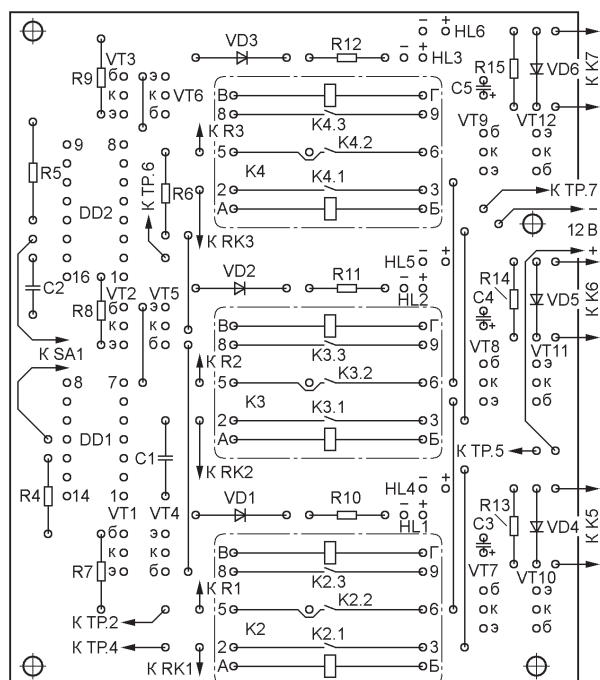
VD3 R12 – + HL6
– + HL3
VT3 R9 бо ко эо
ко VT6 эо бо
R15 C5 VD6 К К7
VT9 VT12
В Г 8 9 К4.3
К R3
5 6 К4.2
К4
2 3 К4.1
А Б
9 8
R5
DD2
К ТР.6
R6
К RK3
б к э
э к б
К ТР.7
–
12 В
+
16 1
C2
R8 VT2 VT5 бо ко эо ко бо
VD2 R11 HL5 – + HL2
R14 C4 VD5 К К6
VT8 VT11
В Г 8 9 К3.3
К R2
К SA1
8 7
5 6 К3.2
К3
2 3 К3.1
А Б
DD1
C1
э к б
б к э
К ТР.5
К RK2
R4 14 1
VT1 VT4
VD1 R10 HL4 – + HL1
R13 C3 VD4 К К5
VT7 VT10
бо ко эо эо ко бо
R7
В Г 8 9 К2.3
К R1
5 6 К2.2
К ТР.2
К2
2 3 К2.1
К ТР.4
К RK1
А Б
б к э
э к б